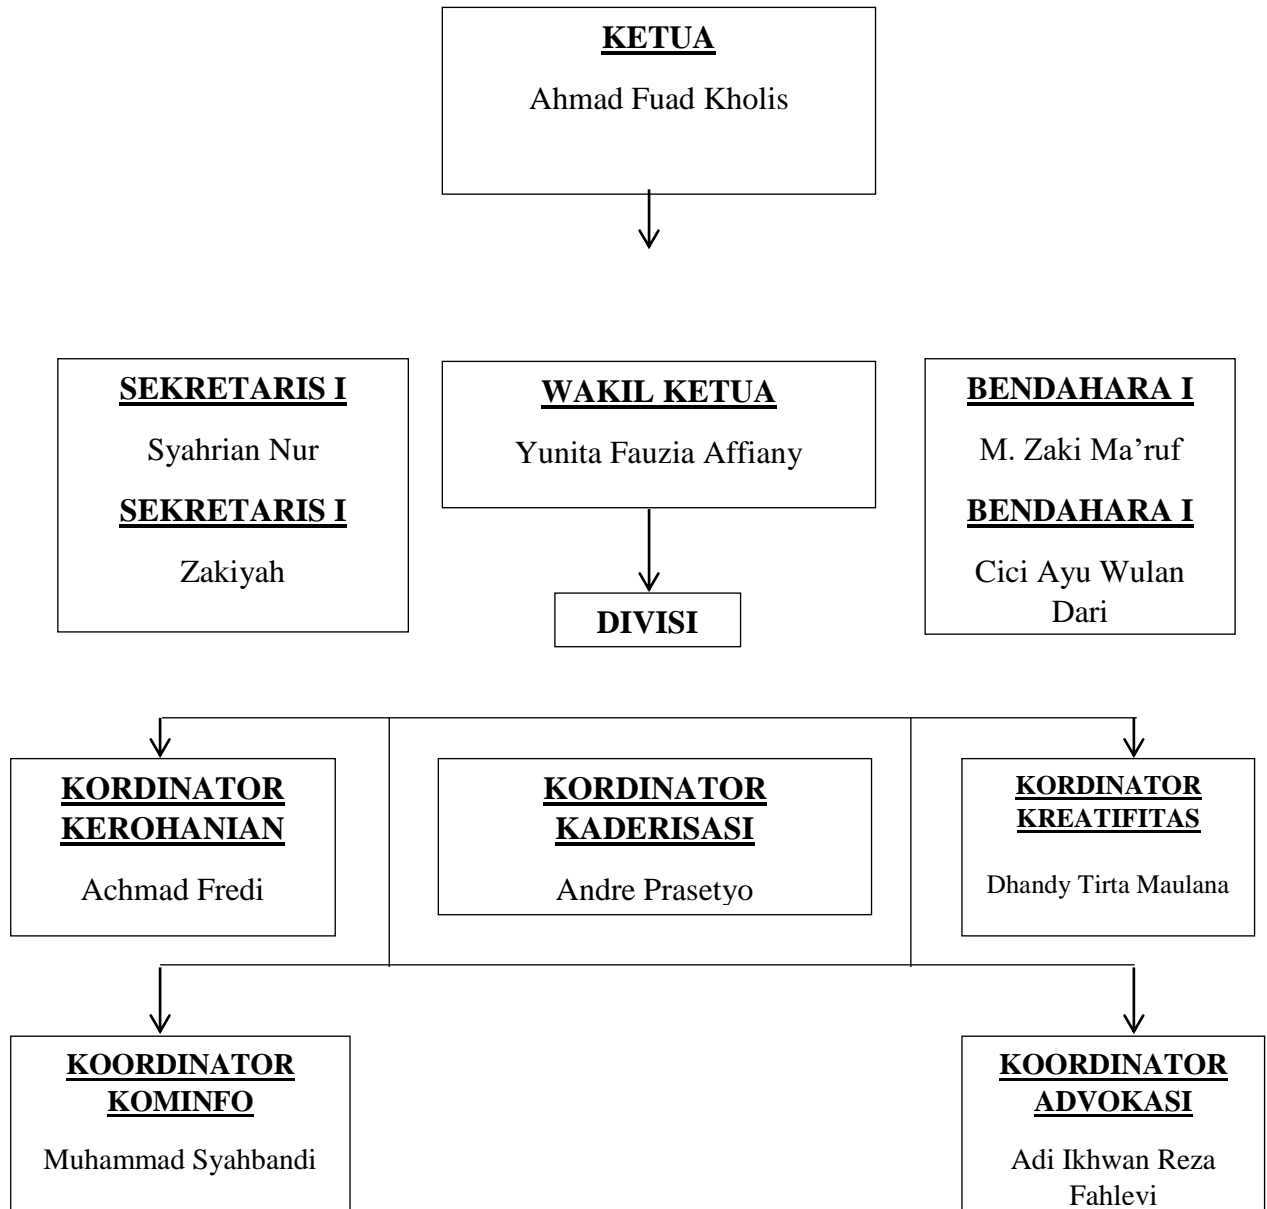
KETUA

Ahmad Fuad Kholis

SEKRETARIS I

Syahrian Nur

SEKRETARIS I

Zakiyah

WAKIL KETUA

Yunita Fauzia Affiany

DIVISI

BENDAHARA I

M. Zaki Ma'ruf

BENDAHARA I

Cici Ayu Wulan Dari

KORDINATOR KEROHANIAN

Achmad Fredi

KORDINATOR KADERISASI

Andre Prasetyo

KORDINATOR KREATIFITAS

Dhandy Tirta Maulana

KOORDINATOR KOMINFO

Muhammad Syahbandi

KOORDINATOR ADVOKASI

Adi Ikhwan Reza Fahlevi